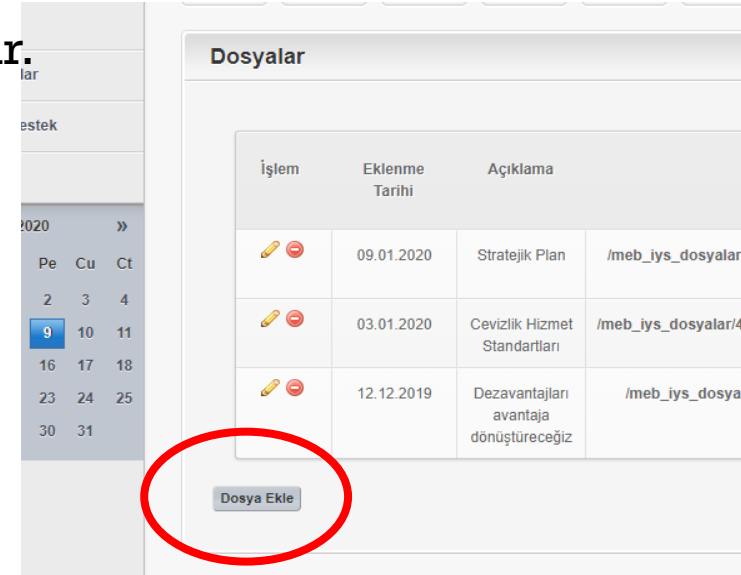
r.

lar

estek

2020 »

| Pe | Cu | Ct |
|---|---|---|
| 2 | 3 | 4 |
| 9 | 10 | 11 |
| 16 | 17 | 18 |
| 23 | 24 | 25 |
| 30 | 31 | |

Dosyalar

| İşlem | Eklenme Tarihi | Açıklama | |
|---|---|---|---|
| | 09.01.2020 | Stratejik Plan | /meb_iys_dosyalar |
| | 03.01.2020 | Cevizlik Hizmet Standartları | /meb_iys_dosyalar/4 |
| | 12.12.2019 | Dezavantajları avantaja dönüştüreceğiz | /meb_iys_dosya |

Dosya Ekle